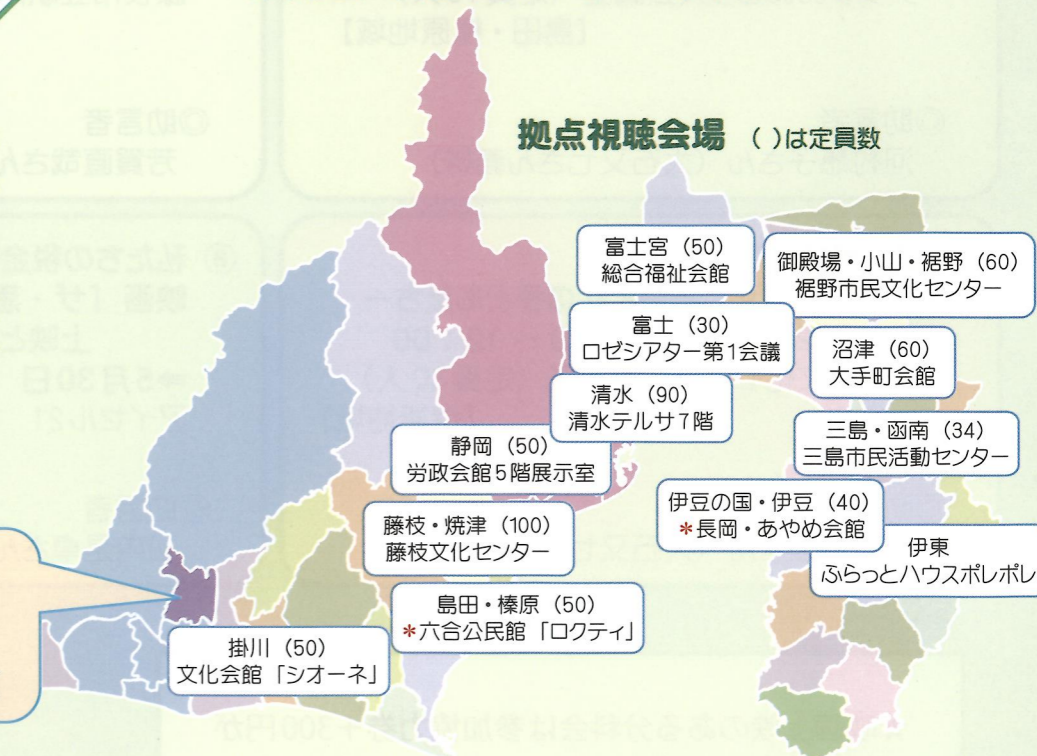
拠点視聴会場 （ ）は定員数

富士宮（50）
総合福祉会館

御殿場・小山・裾野（60）
裾野市民文化センター

富士（30）
ロゼシアター第1会議

沼津（60）
大手町会館

清水（90）
清水テルサ7階

三島・函南（34）
三島市民活動センター

静岡（50）
労政会館5階展示室

伊豆の国・伊豆（40）
＊長岡・あやめ会館

藤枝・焼津（100）
藤枝文化センター

伊東
ふらっとハウスポレポレ

島田・榛原（50）
＊六合公民館「ロクティ」

掛川（50）
文化会館「シオーネ」